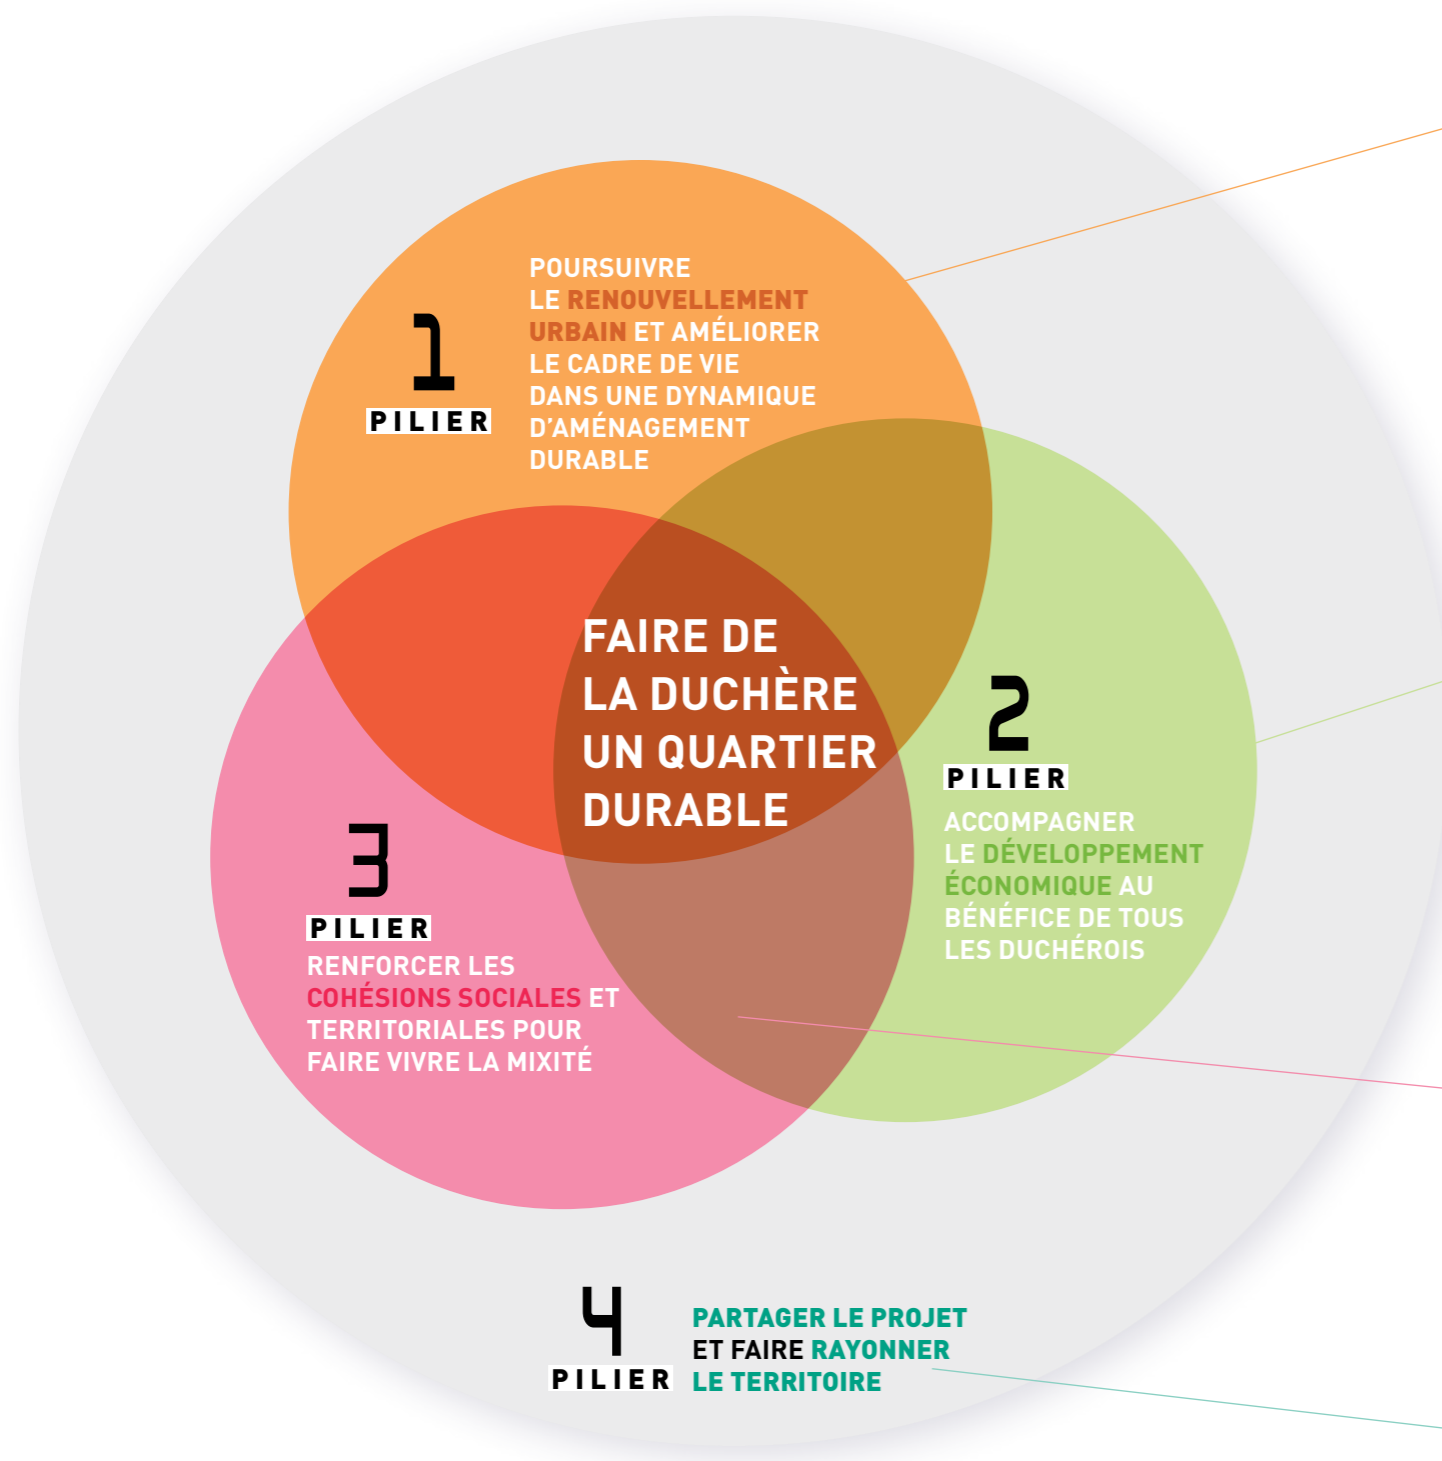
1
PILIER

POURSUIVRE LE RENOUVELLEMENT URBAIN ET AMÉLIORER LE CADRE DE VIE DANS UNE DYNAMIQUE D'AMÉNAGEMENT DURABLE

FAIRE DE LA DUCHÈRE UN QUARTIER DURABLE

2
PILIER

ACCOMPAGNER LE DÉVELOPPEMENT ÉCONOMIQUE AU BÉNÉFICE DE TOUS LES DUCHÉROIS

3
PILIER

RENFORCER LES COHÉSIONS SOCIALES ET TERRITORIALES POUR FAIRE VIVRE LA MIXITÉ

4
PILIER

PARTAGER LE PROJET ET FAIRE RAYONNER LE TERRITOIRE